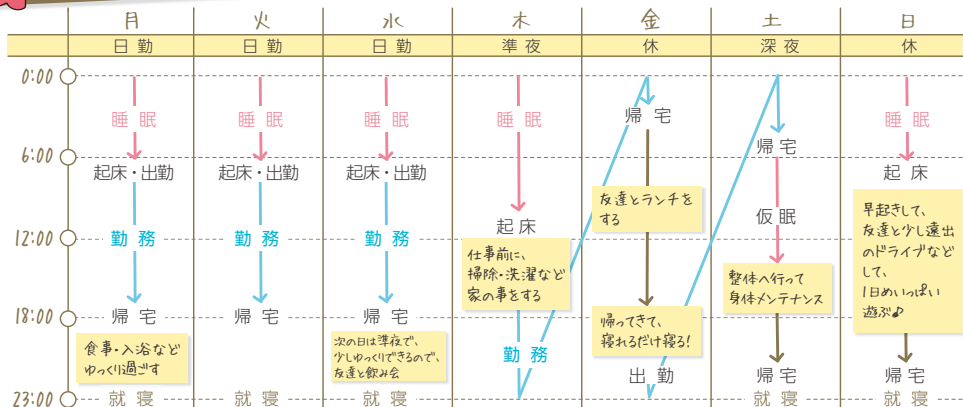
| | 月 | 火 | 水 | 木 | 金 | 土 | 日 |
|---|---|---|---|---|---|---|---|
| | 日勤 | 日勤 | 日勤 | 準夜 | 休 | 深夜 | 休 |

0:00
6:00
12:00
18:00
23:00

月: 睡眠 / 起床・出勤 / 勤務 / 帰宅 / 食事・入浴などゆっくり過ごす / 就寝

火: 睡眠 / 起床・出勤 / 勤務 / 帰宅 / 就寝

水: 睡眠 / 起床・出勤 / 勤務 / 帰宅 / 次の日は準夜で、少しゆっくりできるので、友達と飲み会 / 就寝

木: 睡眠 / 起床 / 仕事前に、掃除・洗濯など家の事をする / 勤務

金: 帰宅 / 友達とランチをする / 帰ってきて、寝れるだけ寝る! / 出勤

土: 帰宅 / 仮眠 / 整体へ行って身体メンテナンス / 帰宅 / 就寝

日: 睡眠 / 起床 / 早起きして、友達と少し遠出のドライブなどして、1日めいっぱい遊ぶ♪ / 帰宅 / 就寝